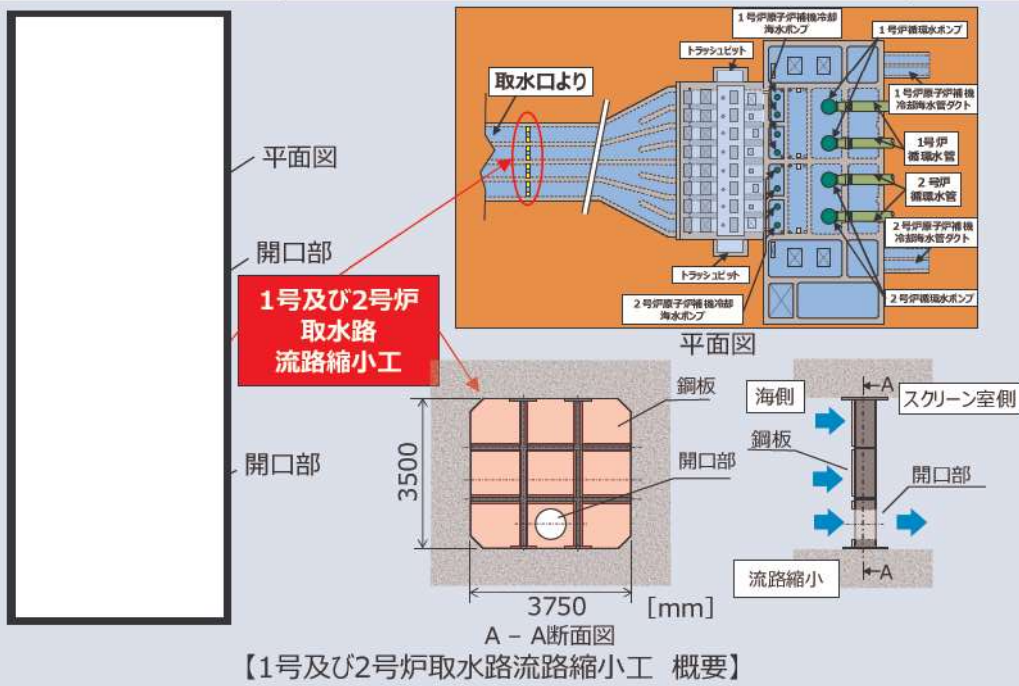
平面図

開口部

1号及び2号炉
取水路
流路縮小工

開口部

取水口より

トラッシュピット

1号炉原子炉補機冷却海水ポンプ

1号炉循環水ポンプ

1号炉原子炉補機冷却海水管ダクト

1号炉循環水管

2号炉循環水管

2号炉原子炉補機冷却海水管ダクト

トラッシュピット

2号炉原子炉補機冷却海水ポンプ

2号炉循環水ポンプ

平面図

鋼板

開口部

3500

3750

[mm]

A － A断面図

A

海側

スクリーン室側

鋼板

開口部

流路縮小

A

【1号及び2号炉取水路流路縮小工　概要】